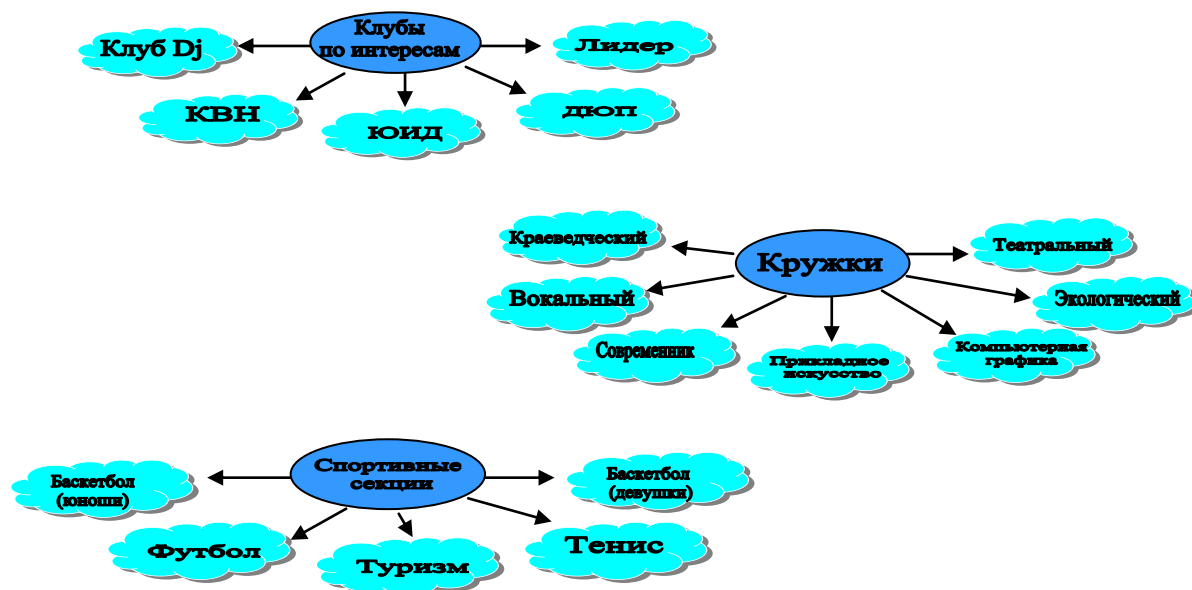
Клубы по интересам

Клуб Dj

Лидер

КВН

ЮИД

ДЮП

Краеведческий

Кружки

Театральный

Вокальный

Экологический

Современник

Прикладное искусство

Компьютерная графика

Баскетбол (юноши)

Спортивные секции

Баскетбол (девушки)

Футбол

Туризм

Тенис